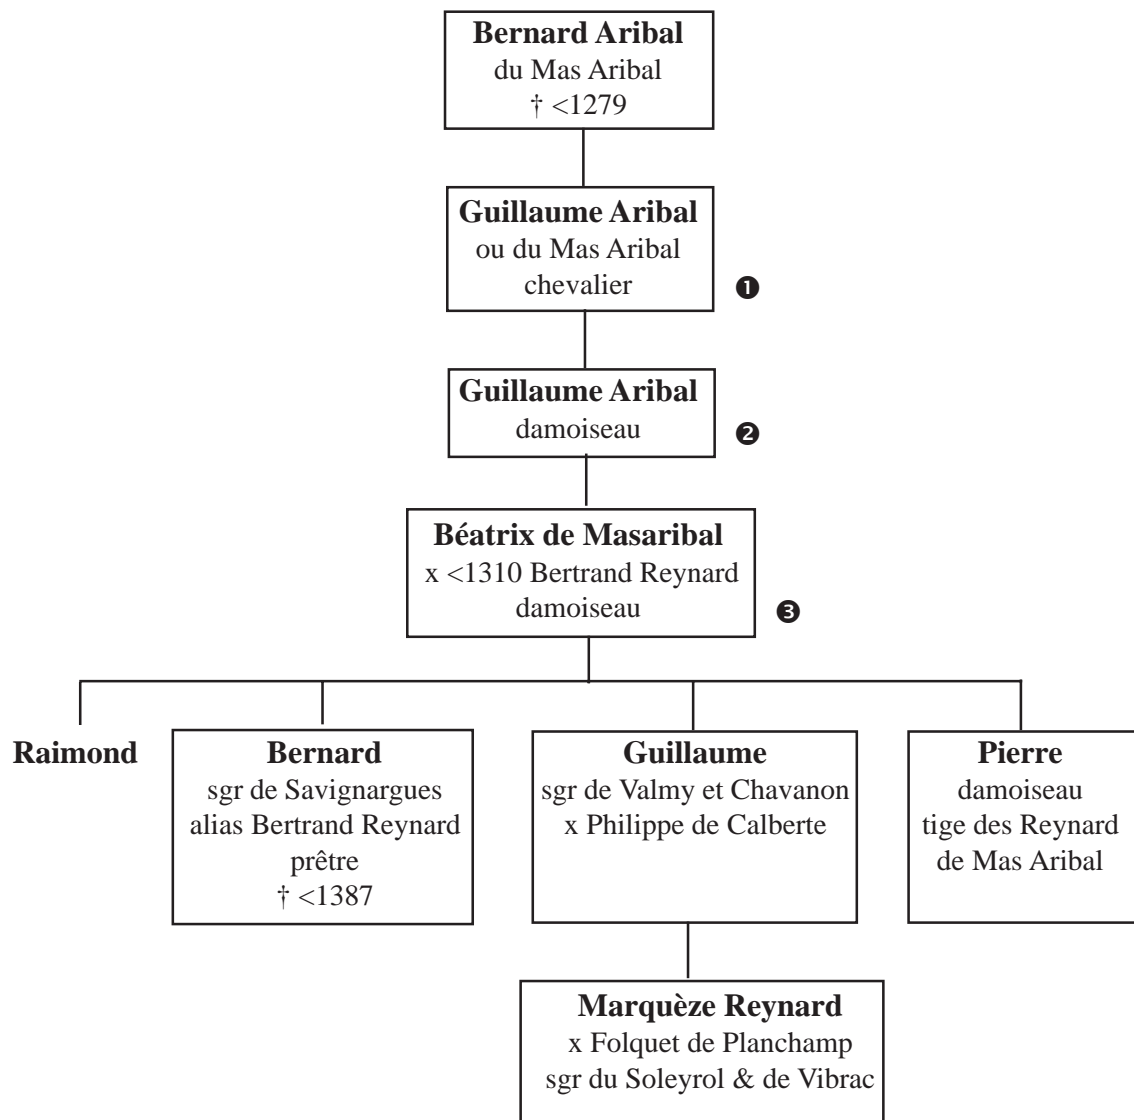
**Bernard Aribal**
du Mas Aribal
† <1279

**Guillaume Aribal**
ou du Mas Aribal
chevalier

❶

**Guillaume Aribal**
damoiseau

❷

**Béatrix de Masaribal**
x <1310 Bertrand Reynard
damoiseau

❸

**Raimond**

**Bernard**
sgr de Savignargues
alias Bertrand Reynard
prêtre
† <1387

**Guillaume**
sgr de Valmy et Chavanon
x Philippe de Calberte

**Pierre**
damoiseau
tige des Reynard
de Mas Aribal

**Marquèze Reynard**
x Folquet de Planchamp
sgr du Soleyrol & de Vibrac